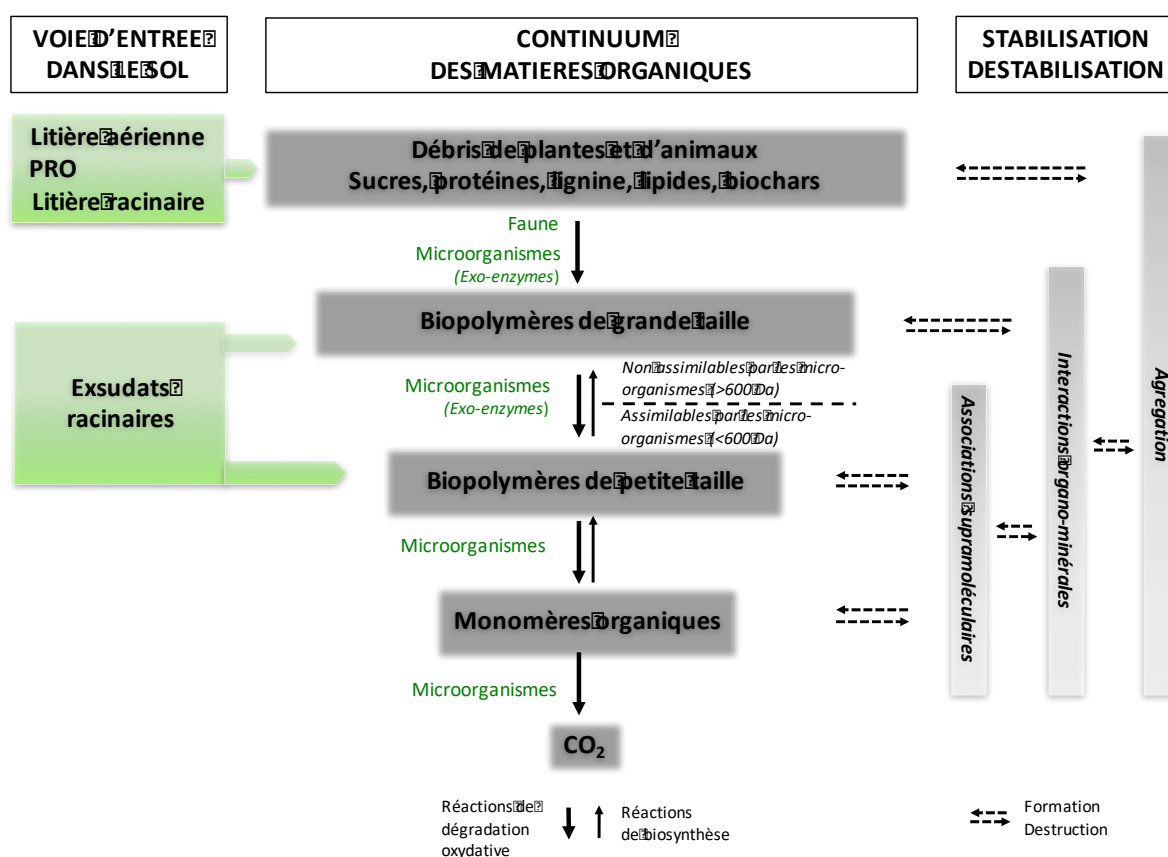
VOIE D'ENTREE DANS LE SOL

CONTINUUM DES MATIERES ORGANIQUES

STABILISATION DESTABILISATION

Litière aérienne
PRO
Litière racinaire

Exsudats racinaires

Débris de plantes et d'animaux
Sucres, protéines, lignine, lipides, biochars

Faune
Microorganismes
(Exo-enzymes)

Biopolymères de grande taille

Microorganismes
(Exo-enzymes)

Non assimilables par les micro-organismes (>600 Da)
Assimilables par les micro-organismes (<600 Da)

Biopolymères de petite taille

Microorganismes

Monomères organiques

Microorganismes

$CO_2$

Associations supramoléculaires

Interactions organo-minérales

Agrégation

Réactions de dégradation oxydative
Réactions de biosynthèse

Formation
Destruction